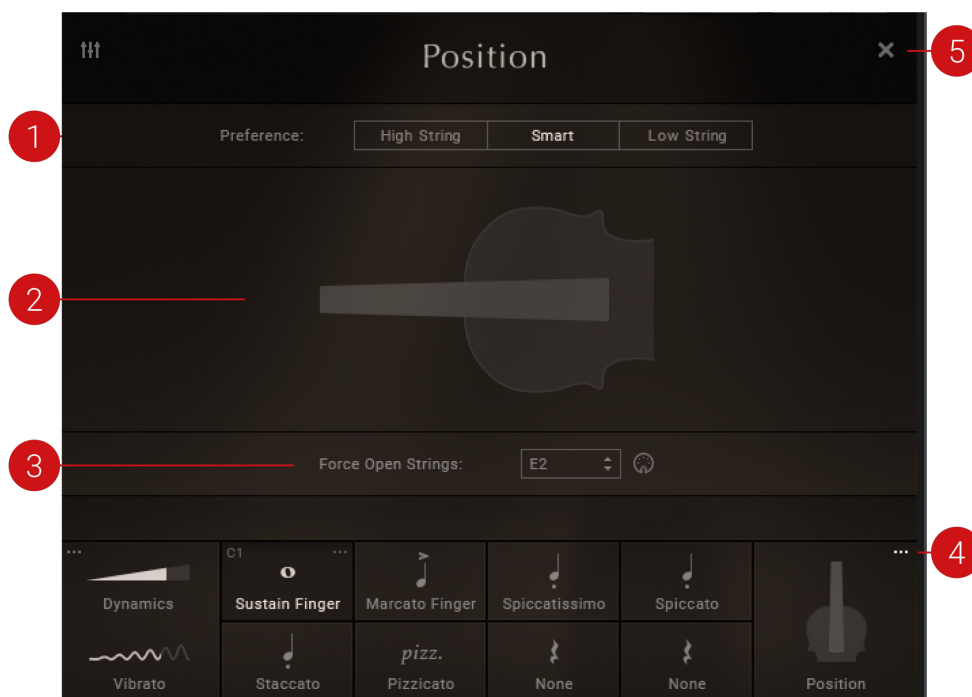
Position

5

1

Preference: High String Smart Low String

2

3

Force Open Strings: E2

4

Dynamics

C1

Sustain Finger

Marcato Finger

Spiccatissimo

Spiccato

Vibrato

Staccato

pizz.

Pizzicato

None

None

Position